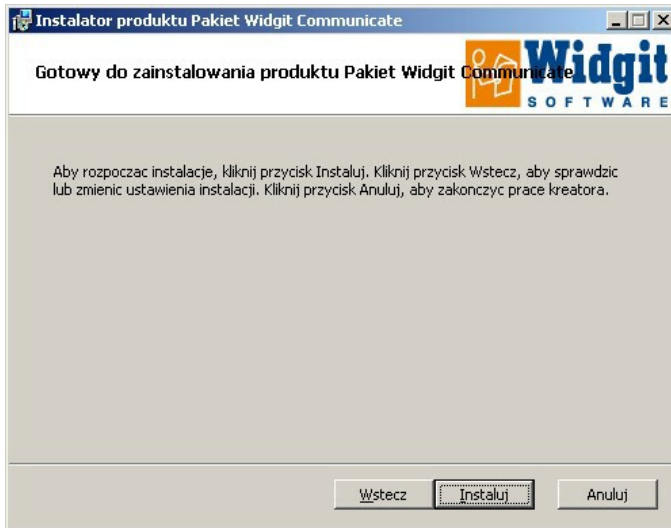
Instalator produktu Pakiet Widgit Communicate

Gotowy do zainstalowania produktu Pakiet Widgit Communicate

Widgit
SOFTWARE

Aby rozpoczac instalacje, kliknij przycisk Instaluj. Kliknij przycisk Wstecz, aby sprawdzic lub zmienic ustawienia instalacji. Kliknij przycisk Anuluj, aby zakonczyc prace kreatora.

Wstecz
Instaluj
Anuluj